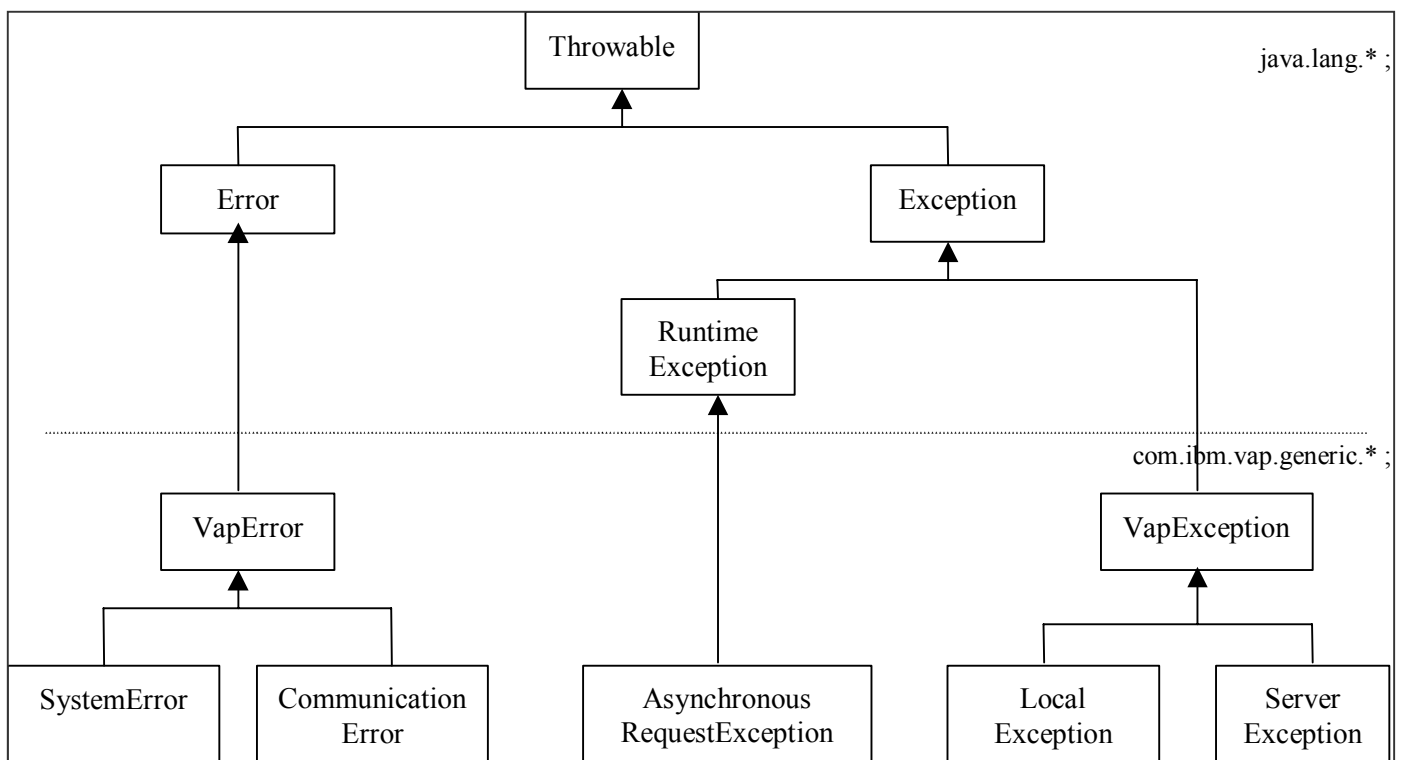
Throwable

java.lang.* ;

Error

Exception

Runtime Exception

com.ibm.vap.generic.* ;

VapError

VapException

SystemError

Communication Error

Asynchronous RequestException

Local Exception

Server Exception